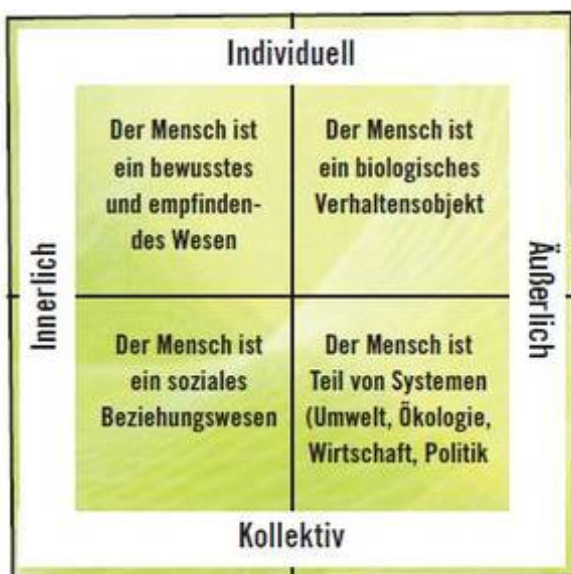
Individuell

Der Mensch ist ein bewusstes und empfindendes Wesen

Der Mensch ist ein biologisches Verhaltensobjekt

Innerlich

Äußerlich

Der Mensch ist ein soziales Beziehungswesen

Der Mensch ist Teil von Systemen (Umwelt, Ökologie, Wirtschaft, Politik

Kollektiv